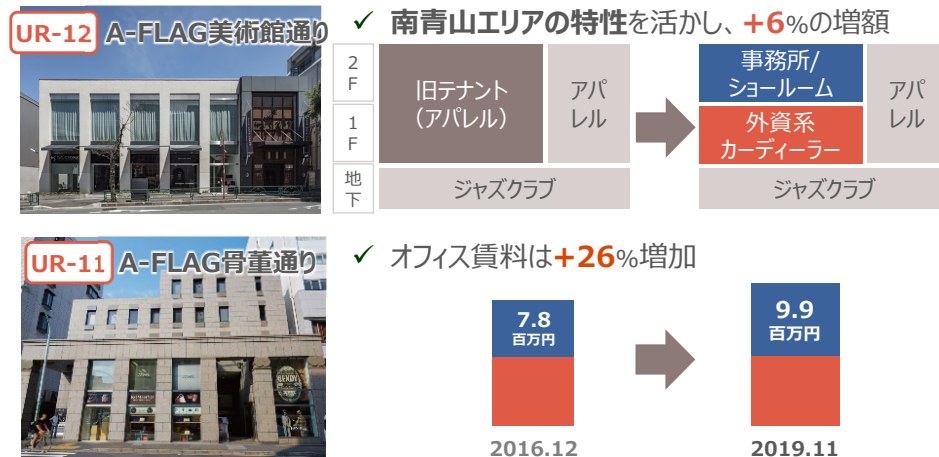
UR-12 A-FLAG美術館通り

✓ 南青山エリアの特性を活かし、+6%の増額

| | | | | | |
|---|---|---|---|---|---|
| 2F | 旧テナント（アパレル） | アパレル | → | 事務所/ショールーム | アパレル |
| 1F | | | | 外資系カーディーラー | |
| 地下 | ジャズクラブ | | | ジャズクラブ | |

UR-11 A-FLAG骨董通り

✓ オフィス賃料は+26%増加

7.8 百万円

2016.12

9.9 百万円

2019.11